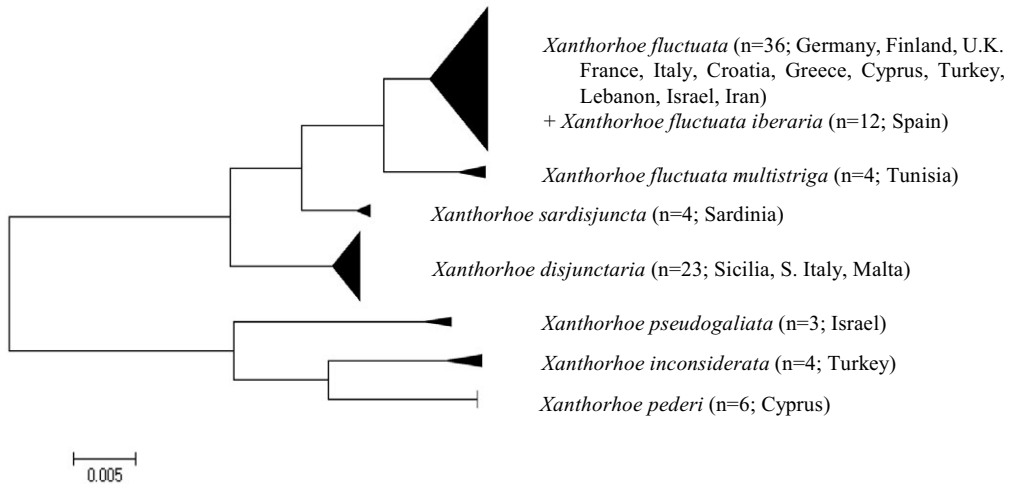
Xanthorhoe fluctuata (n=36; Germany, Finland, U.K. France, Italy, Croatia, Greece, Cyprus, Turkey, Lebanon, Israel, Iran)
+ Xanthorhoe fluctuata iberaria (n=12; Spain)

Xanthorhoe fluctuata multistriga (n=4; Tunisia)

Xanthorhoe sardisjuncta (n=4; Sardinia)

Xanthorhoe disjunctaria (n=23; Sicilia, S. Italy, Malta)

Xanthorhoe pseudogaliata (n=3; Israel)

Xanthorhoe inconsiderata (n=4; Turkey)

Xanthorhoe pederi (n=6; Cyprus)

0.005